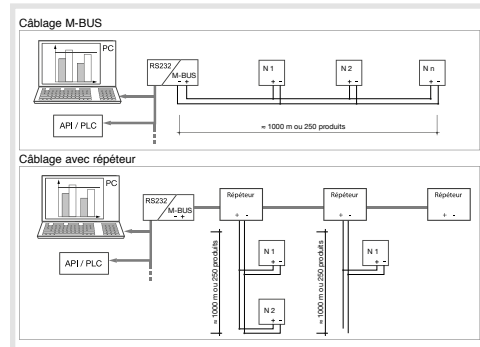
Câblage M-BUS

PC

RS232

M-BUS

- +

N 1

+ -

N 2

+ -

N n

+ -

API / PLC

= 1000 m ou 250 produits

Câblage avec répéteur

PC

RS232

M-BUS

- +

Répéteur

+ -

Répéteur

+ -

Répéteur

+ -

API / PLC

= 1000 m ou 250 produits

N 1

+ -

N 2

+ -

= 1000 m ou 250 produits

N 1

+ -